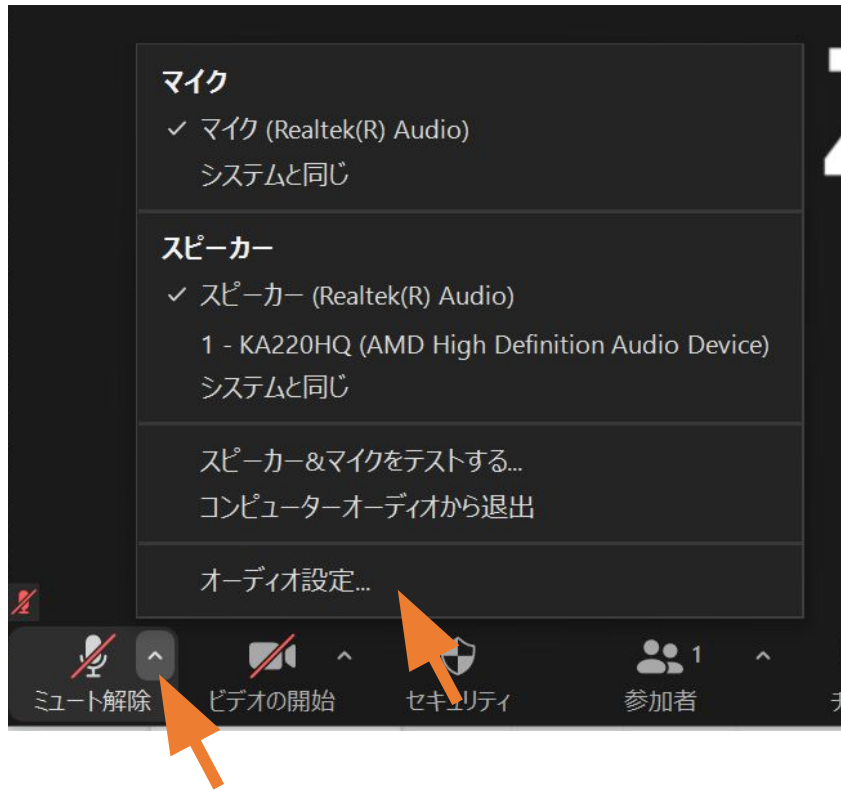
マイク
✓ マイク (Realtek(R) Audio)
システムと同じ

スピーカー
✓ スピーカー (Realtek(R) Audio)
1 - KA220HQ (AMD High Definition Audio Device)
システムと同じ

スピーカー&マイクをテストする...
コンピューターオーディオから退出

オーディオ設定...

ミュート解除
ビデオの開始
セキュリティ
1
参加者